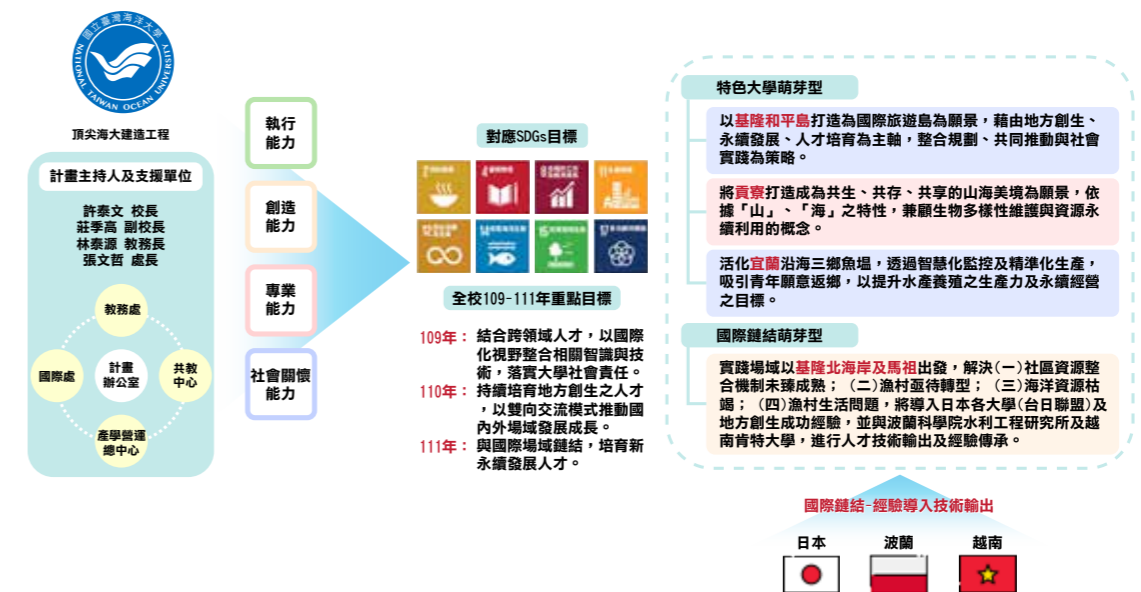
國立臺灣海洋大學
NATIONAL TAIWAN OCEAN UNIVERSITY

頂尖海大建造工程

計畫主持人及支援單位

許泰文 校長
莊季高 副校長
林泰源 教務長
張文哲 處長

教務處
國際處
計畫辦公室
共教中心
產學營運總中心

執行能力
創造能力
專業能力
社會關懷能力

對應SDGs目標

全校109-111年重點目標

109年： 結合跨領域人才，以國際化視野整合相關智識與技術，落實大學社會責任。
110年： 持續培育地方創生之人才，以雙向交流模式推動國內外場域發展成長。
111年： 與國際場域鏈結，培育新永續發展人才。

特色大學萌芽型

以基隆和平島打造為國際旅遊島為願景，藉由地方創生、永續發展、人才培育為主軸，整合規劃、共同推動與社會實踐為策略。

將貢寮打造成為共生、共存、共享的山海美境為願景，依據「山」、「海」之特性，兼顧生物多樣性維護與資源永續利用的概念。

活化宜蘭沿海三鄉魚場，透過智慧化監控及精準化生產，吸引青年願意返鄉，以提升水產養殖之生產力及永續經營之目標。

國際鏈結萌芽型

實踐場域以基隆北海岸及馬祖出發，解決(一)社區資源整合機制未臻成熟；(二)漁村亟待轉型；(三)海洋資源枯竭；(四)漁村生活問題，將導入日本各大學(台日聯盟)及地方創生成功經驗，並與波蘭科學院水利工程研究所及越南肯特大學，進行人才技術輸出及經驗傳承。

國際鏈結-經驗導入技術輸出

日本
波蘭
越南